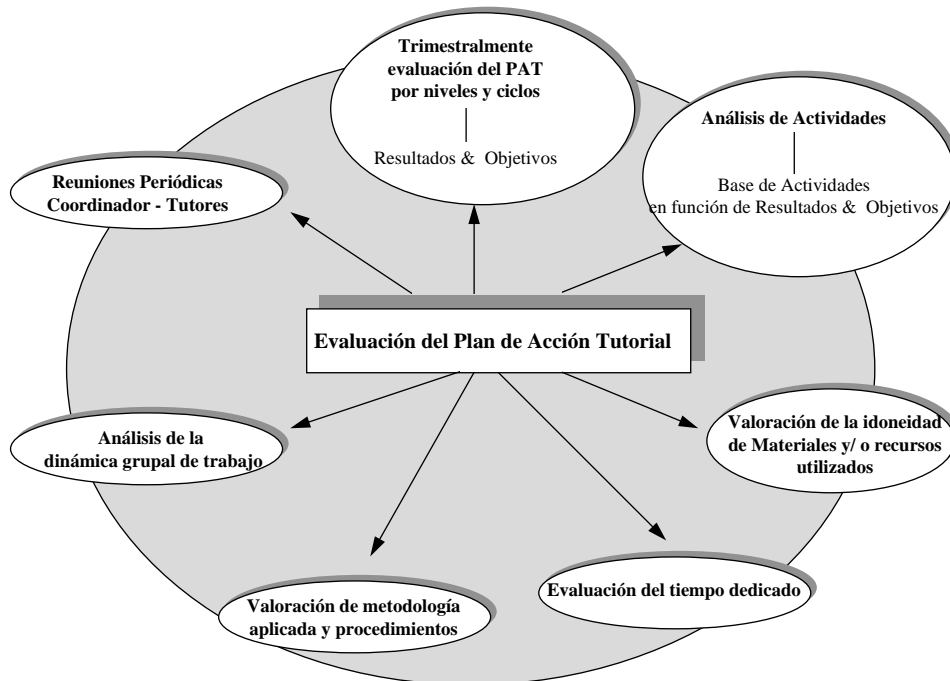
Trimestralmente evaluación del PAT por niveles y ciclos

Resultados & Objetivos

Análisis de Actividades

Base de Actividades en función de Resultados & Objetivos

Reuniones Periódicas Coordinador - Tutores

Evaluación del Plan de Acción Tutorial

Análisis de la dinámica grupal de trabajo

Valoración de la idoneidad de Materiales y/ o recursos utilizados

Valoración de metodología aplicada y procedimientos

Evaluación del tiempo dedicado